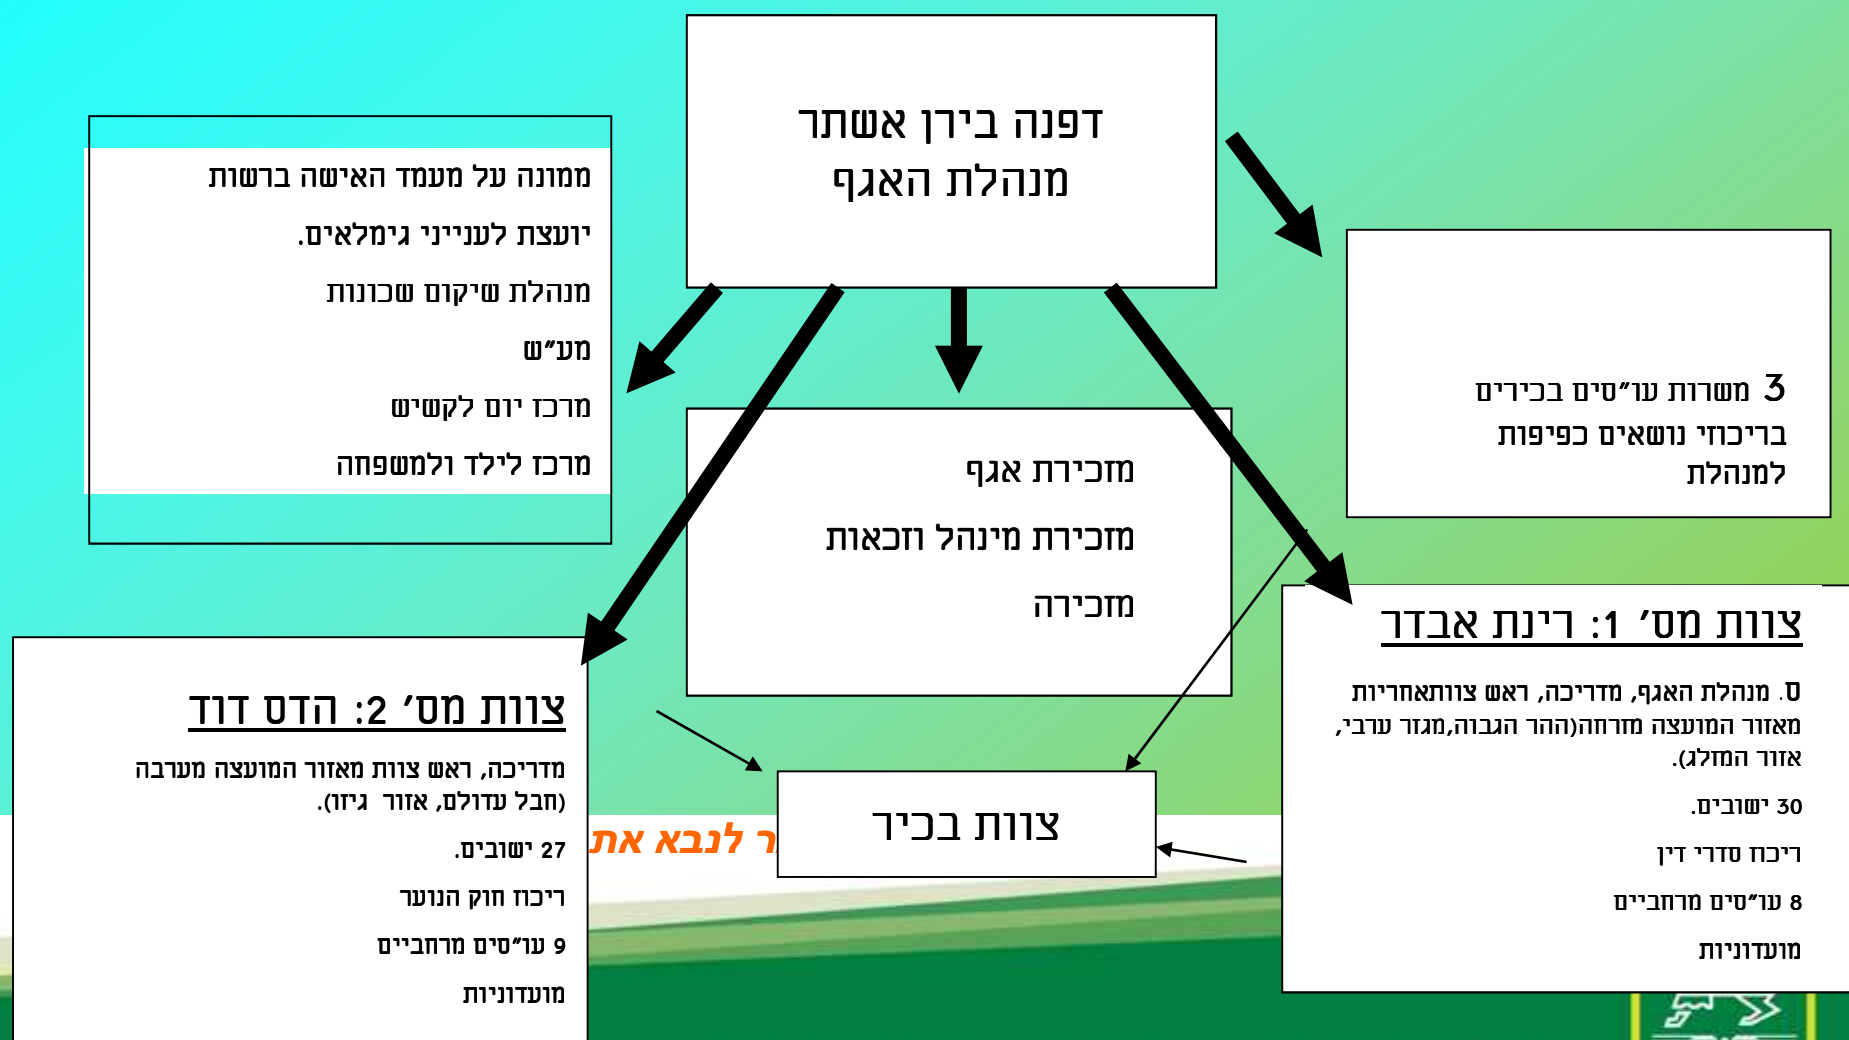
דפנה בירן אשתר
מנהלת האגף

ממונה על מעמד האישה ברשות
יועצת לענייני גימלאים.
מנהלת שיקום שכונות
מע"ש
מרכז יום לקשיש
מרכז לילד ולמשפחה

3 משרות עו"סים בכירים בריכוזי נושאים כפיפות למנהלת

מזכירת אגף
מזכירת מינהל וזכאות
מזכירה

צוות מס' 1: רינת אבדר

ס. מנהלת האגף, מדריכה, ראש צוותאחריות מאזור המועצה מזרחה(ההר הגבוה,מגזר ערבי, אזור המזלג).
30 ישובים.
ריכוז סדרי דין
8 עו"סים מרחביים
מועדוניות

צוות מס' 2: הדס דוד

מדריכה, ראש צוות מאזור המועצה מערבה (חבל עדולם, אזור גיזו).
27 ישובים.
ריכוז חוק הנוער
9 עו"סים מרחביים
מועדוניות

צוות בכיר

ר לנבא את